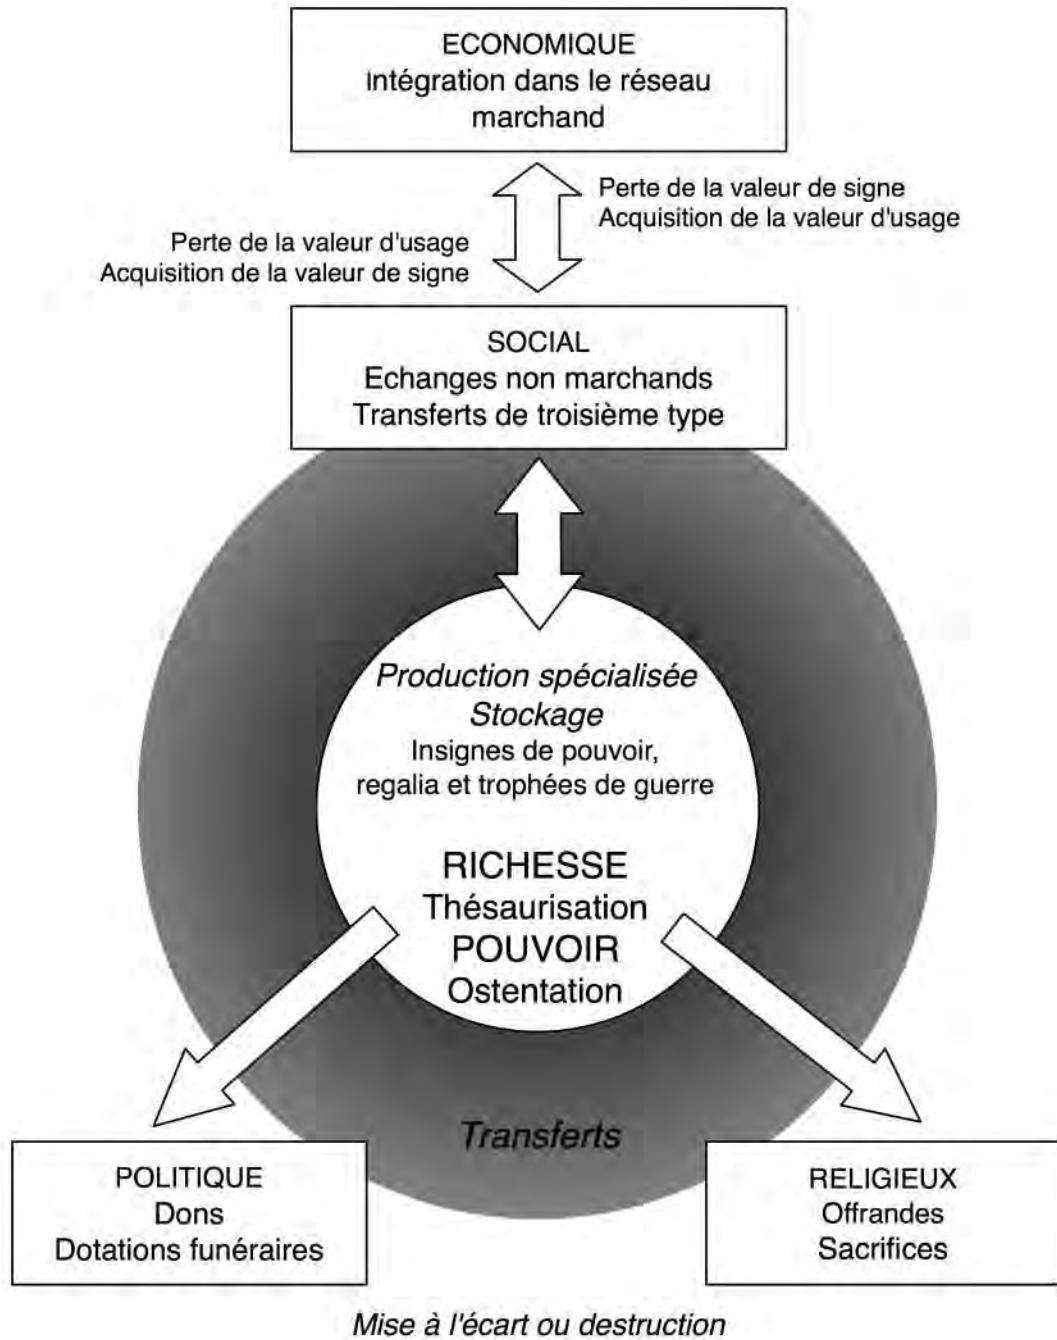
ECONOMIQUE
Intégration dans le réseau marchand

Perte de la valeur de signe
Acquisition de la valeur d'usage

Perte de la valeur d'usage
Acquisition de la valeur de signe

SOCIAL
Echanges non marchands
Transferts de troisième type

Production spécialisée
Stockage
Insignes de pouvoir, regalia et trophées de guerre

RICHESSE
Thésaurisation
POUVOIR
Ostentation

Transferts

POLITIQUE
Dons
Dotations funéraires

RELIGIEUX
Offrandes
Sacrifices

Mise à l'écart ou destruction